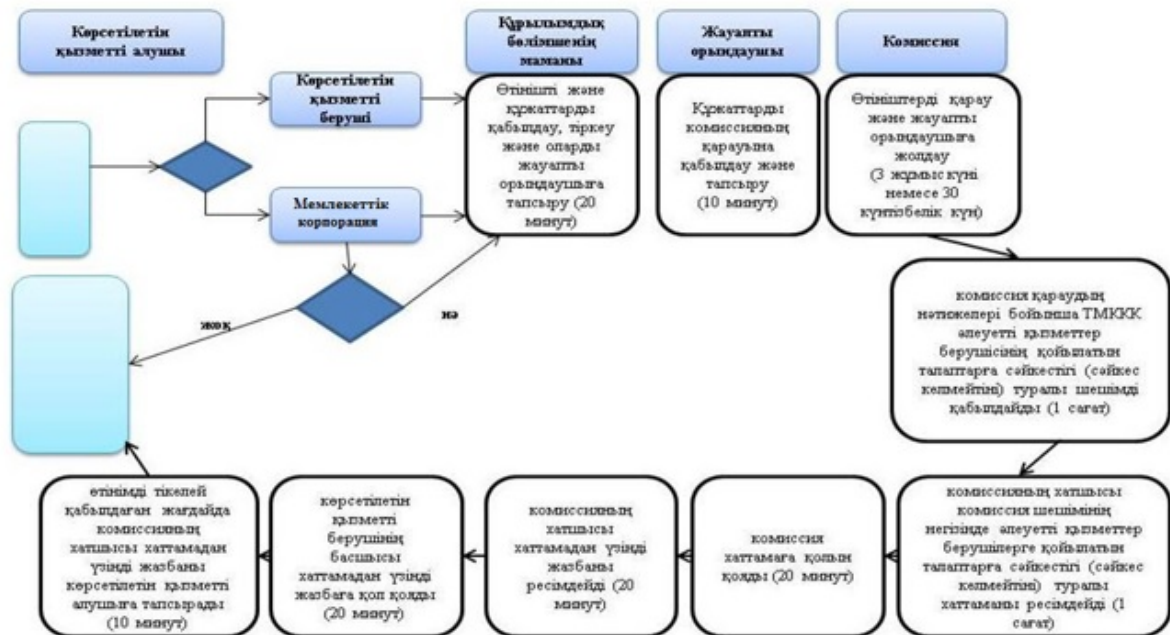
Көрсетілетін қызметті алушы

Құрылымдық бөлімшенің маманы

Жауапты орындаушы

Комиссия

Көрсетілетін қызметті беруші

Мемлекеттік корпорация

Өтінішті және құжаттарды қабылдау, тіркеу және оларды жауапты орындаушыға тапсыру (20 минут)

Құжаттарды комиссияның қарауына қабылдау және тапсыру (10 минут)

Өтініштерді қарау және жауапты орындаушыға жолдау (3 жұмыс күні немесе 30 күнтізбелік күн)

жоқ

иә

комиссия қараудың нәтижелері бойынша ТМККК әлеуетті қызметтер берушісінің қойылатын талаптарға сәйкестігі (сәйкес келмейтіні) туралы шешімді қабылдайды (1 сағат)

комиссияның хатшысы комиссия шешімінің негізінде әлеуетті қызметтер берушілерге қойылатын талаптарға сәйкестігі (сәйкес келмейтіні) туралы хаттаманы ресімдейді (1 сағат)

комиссия хаттамаға қолын қояды (20 минут)

комиссияның хатшысы хаттамадан үзінді жазбаны ресімдейді (20 минут)

көрсетілетін қызметті берушінің басшысы хаттамадан үзінді жазбаға қол қояды (20 минут)

өтінімді тікелей қабылдаған жағдайда комиссияның хатшысы хаттамадан үзінді жазбаны көрсетілетін қызметті алушыға тапсырады (10 минут)